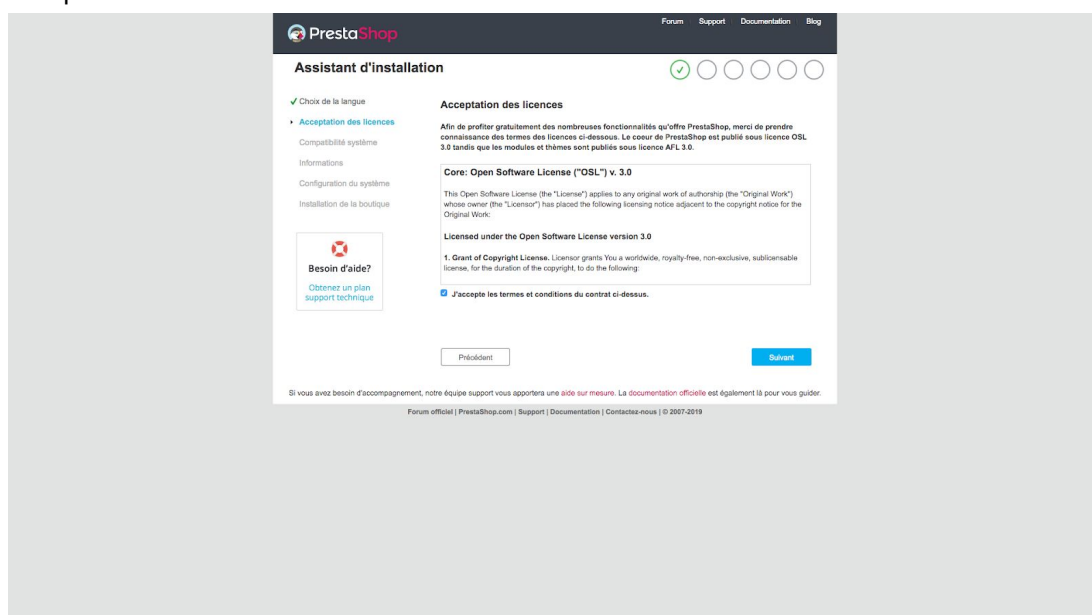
PrestaShop

Forum Support Documentation Blog

Assistant d'installation

✓ Choix de la langue

Acceptation des licences

Compatibilité système

Informations

Configuration du système

Installation de la boutique

Besoin d'aide?

Obtenez un plan support technique

Acceptation des licences

Afin de profiter gratuitement des nombreuses fonctionnalités qu'offre PrestaShop, merci de prendre connaissance des termes des licences ci-dessous. Le coeur de PrestaShop est publié sous licence OSL 3.0 tandis que les modules et thèmes sont publiés sous licence AFL 3.0.

Core: Open Software License ("OSL") v. 3.0

This Open Software License (the "License") applies to any original work of authorship (the "Original Work") whose owner (the "Licensor") has placed the following licensing notice adjacent to the copyright notice for the Original Work:

Licensed under the Open Software License version 3.0

1. Grant of Copyright License. Licensor grants You a worldwide, royalty-free, non-exclusive, sublicensable license, for the duration of the copyright, to do the following:

J'accepte les termes et conditions du contrat ci-dessus.

Précédent

Suivant

Si vous avez besoin d'accompagnement, notre équipe support vous apportera une aide sur mesure. La documentation officielle est également là pour vous guider.

Forum officiel | PrestaShop.com | Support | Documentation | Contactez-nous | © 2007-2019